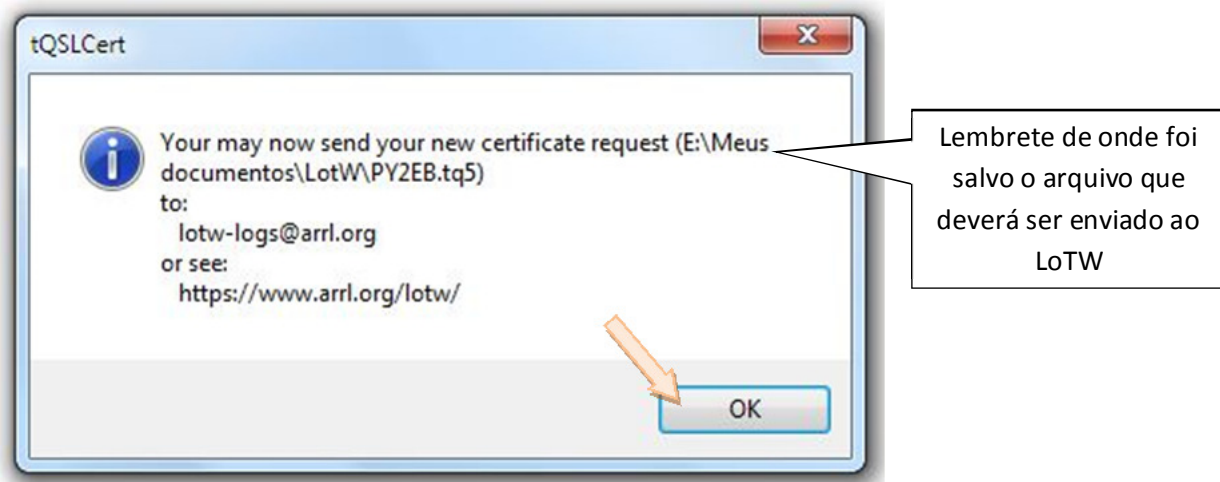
tQSLCert

Your may now send your new certificate request (E:\Meus documentos\LotW\PY2EB.tq5)
to:
lotw-logs@arrl.org
or see:
https://www.arrl.org/lotw/

OK

Lembrete de onde foi salvo o arquivo que deverá ser enviado ao LoTW